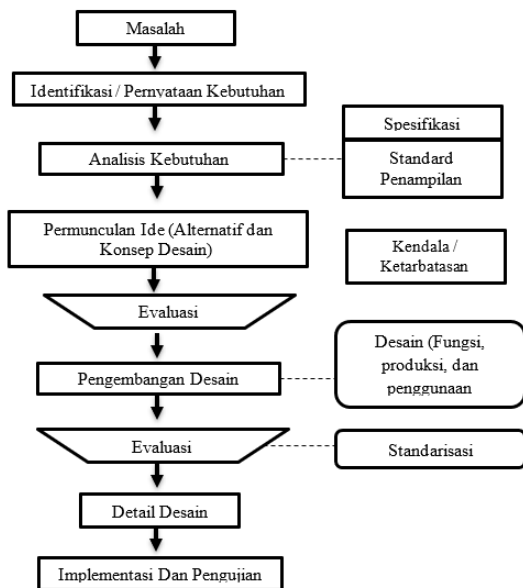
Masalah

Identifikasi / Pernyataan Kebutuhan

Analisis Kebutuhan

Spesifikasi

Standard Penampilan

Permunculan Ide (Alternatif dan Konsep Desain)

Kendala / Ketarbatasan

Evaluasi

Desain (Fungsi, produksi, dan penggunaan

Pengembangan Desain

Evaluasi

Standarisasi

Detail Desain

Implementasi Dan Pengujian